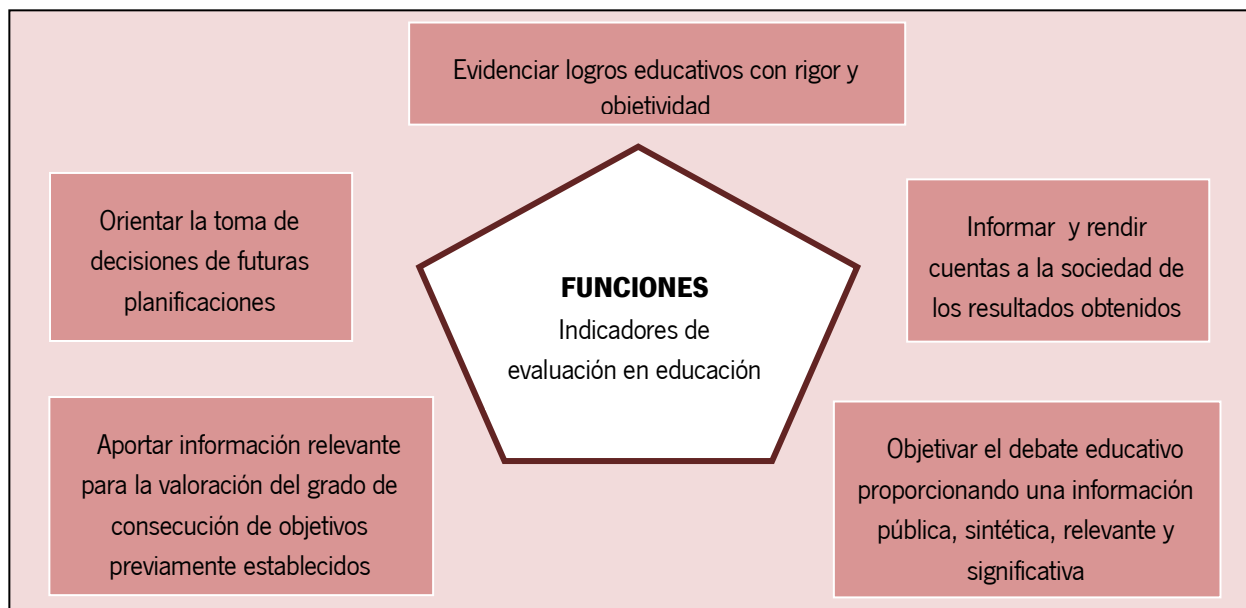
Evidenciar logros educativos con rigor y objetividad

Orientar la toma de decisiones de futuras planificaciones

FUNCIONES
Indicadores de evaluación en educación

Informar y rendir cuentas a la sociedad de los resultados obtenidos

Aportar información relevante para la valoración del grado de consecución de objetivos previamente establecidos

Objetivar el debate educativo proporcionando una información pública, sintética, relevante y significativa